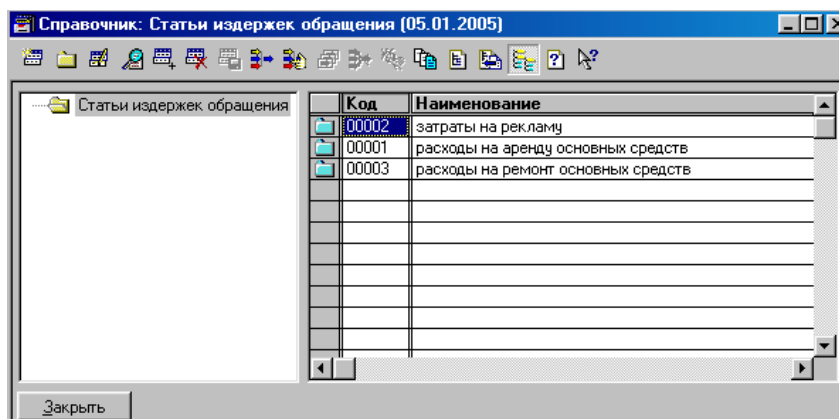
Справочник: Статьи издержек обращения (05.01.2005)

Статьи издержек обращения

| | Код | Наименование |
|---|---|---|
| | 00002 | затраты на рекламу |
| | 00001 | расходы на аренду основных средств |
| | 00003 | расходы на ремонт основных средств |

Закрыть